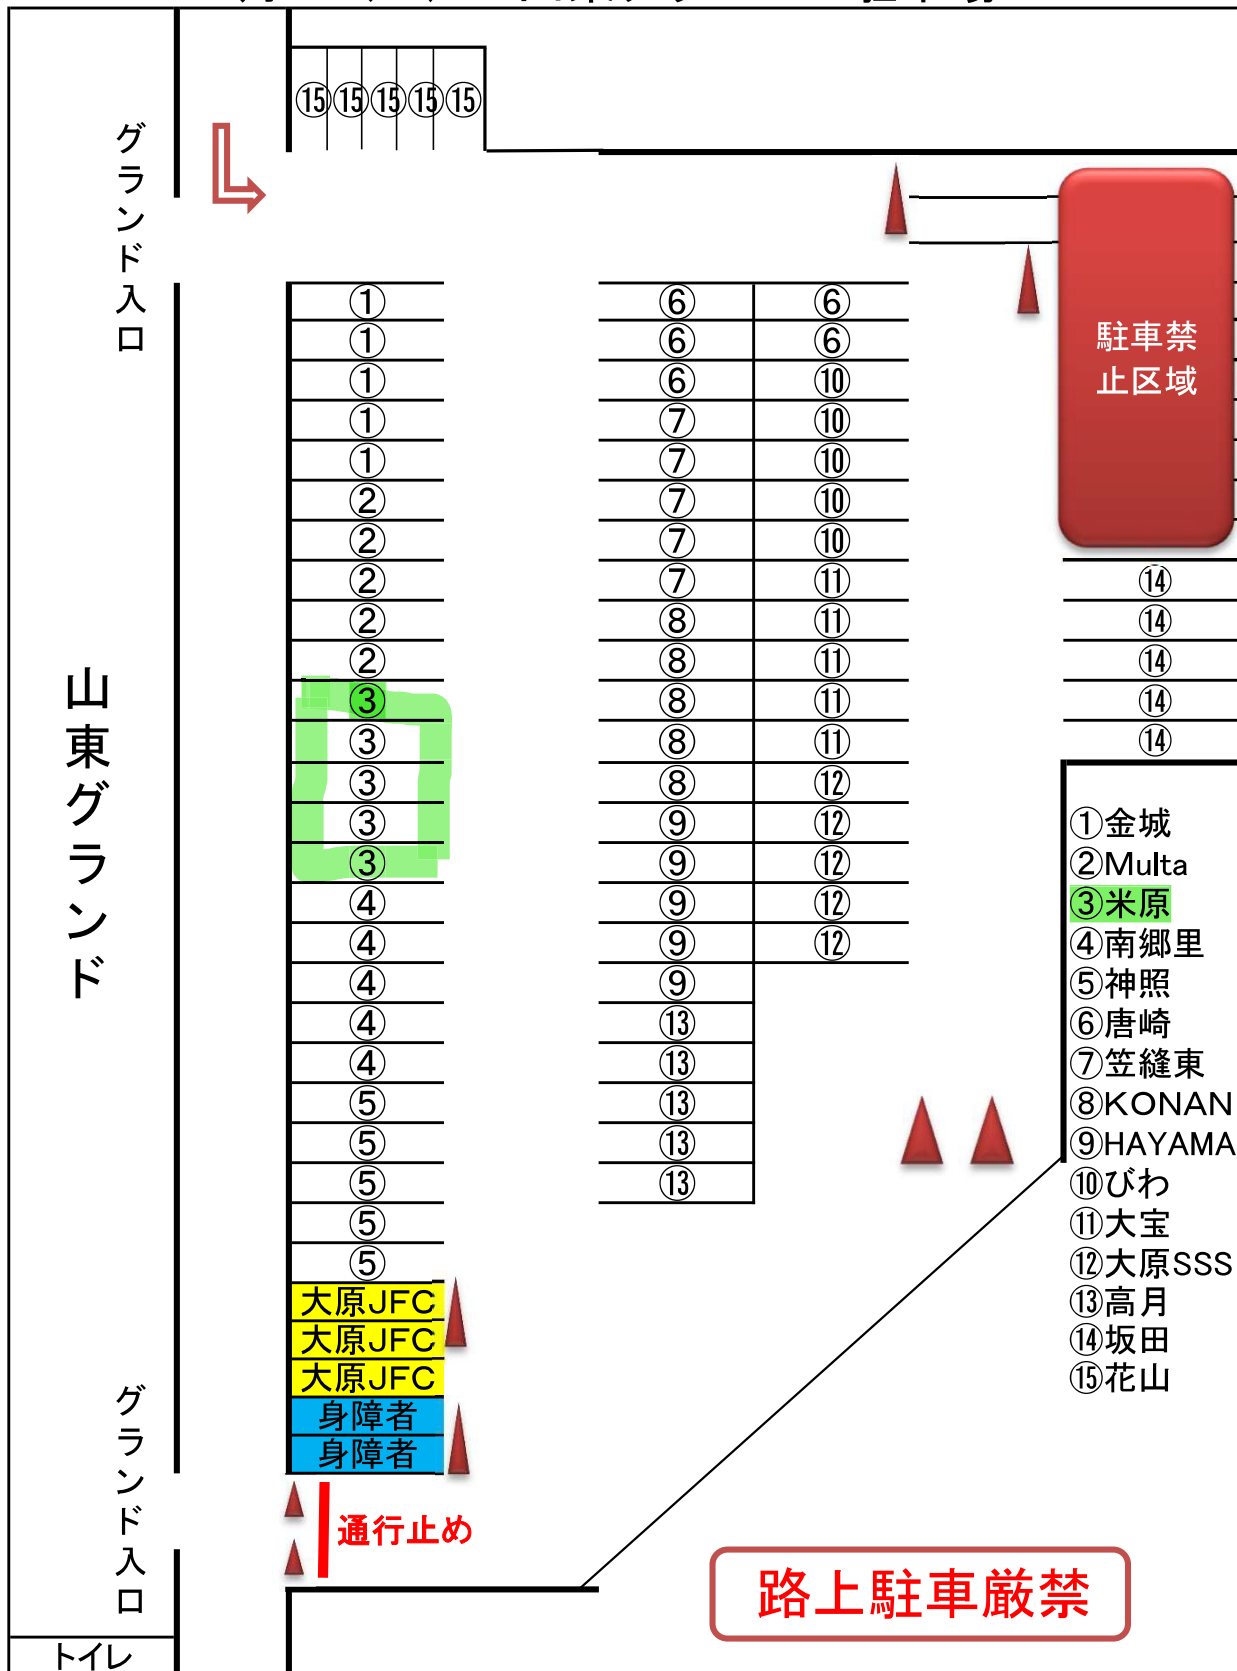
グランド入口

⑮⑮⑮⑮⑮

駐車禁止区域

①
①
①
①
①
②
②
②
②
②
③
③
③
③
③
④
④
④
④
④
⑤
⑤
⑤
⑤
⑤
大原JFC
大原JFC
大原JFC
身障者
身障者

⑥
⑥
⑥
⑦
⑦
⑦
⑦
⑦
⑧
⑧
⑧
⑧
⑧
⑨
⑨
⑨
⑨
⑨
⑬
⑬
⑬
⑬
⑬

⑥
⑥
⑩
⑩
⑩
⑩
⑩
⑪
⑪
⑪
⑪
⑪
⑫
⑫
⑫
⑫
⑫

⑭
⑭
⑭
⑭
⑭

山東グランド

①金城
②Multa
③米原
④南郷里
⑤神照
⑥唐崎
⑦笠縫東
⑧KONAN
⑨HAYAMA
⑩びわ
⑪大宝
⑫大原SSS
⑬高月
⑭坂田
⑮花山

グランド入口

通行止め

路上駐車厳禁

トイレ